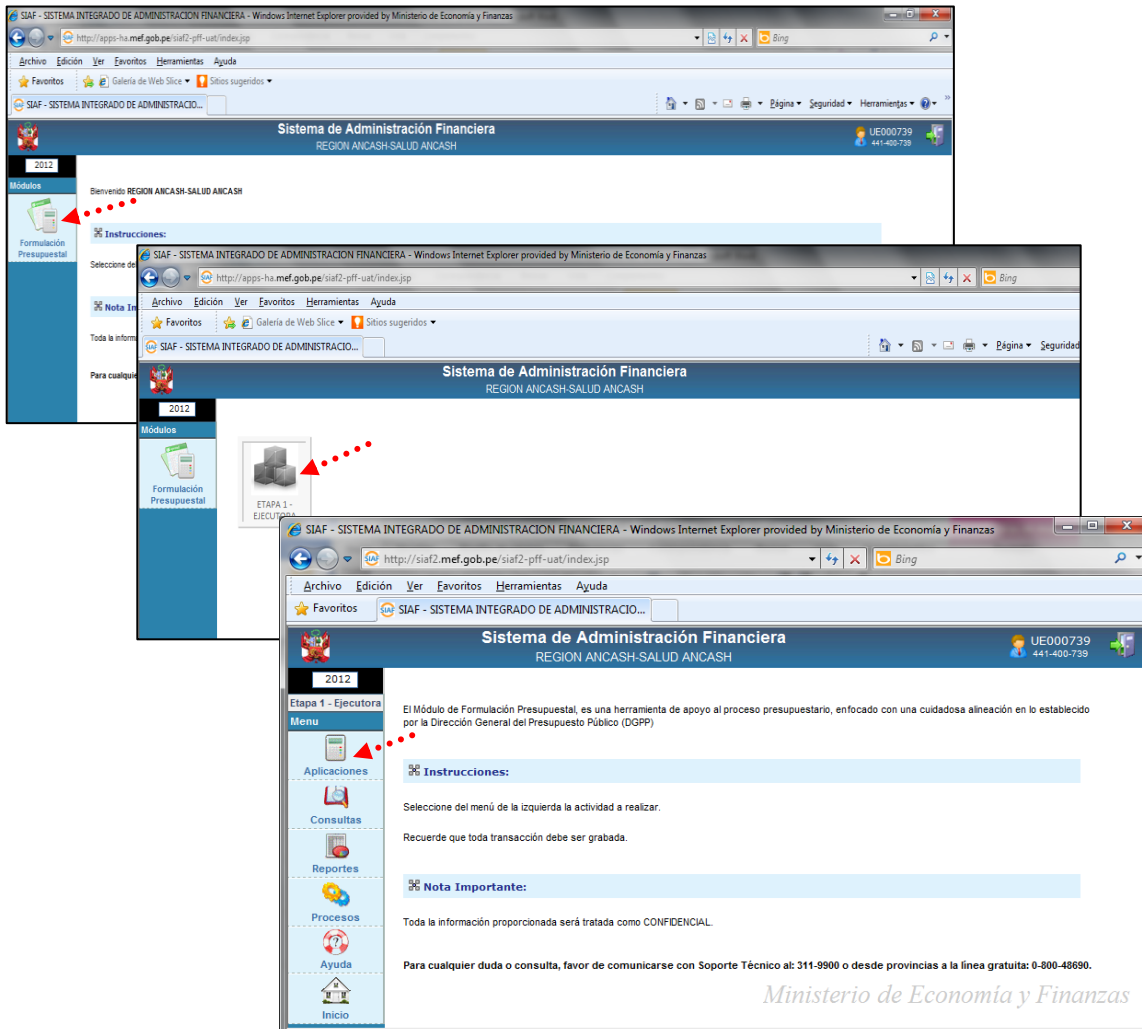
SIAF - SISTEMA INTEGRADO DE ADMINISTRACION FINANCIERA - Windows Internet Explorer provided by Ministerio de Economía y Finanzas

http://apps-ha.mef.gob.pe/siaf2-pff-uat/index.jsp

Bing

Archivo Edición Ver Favoritos Herramientas Ayuda

Favoritos Galería de Web Slice Sitios sugeridos

SIAF - SISTEMA INTEGRADO DE ADMINISTRACIO...

Página Seguridad Herramientas

Sistema de Administración Financiera
REGION ANCASH-SALUD ANCASH

UE000739
441-400-739

2012

Módulos

Formulación Presupuestal

Bienvenido REGION ANCASH-SALUD ANCASH

Instrucciones:

Seleccione de

Nota Im

Toda la inform

Para cualqui

SIAF - SISTEMA INTEGRADO DE ADMINISTRACION FINANCIERA - Windows Internet Explorer provided by Ministerio de Economía y Finanzas

http://apps-ha.mef.gob.pe/siaf2-pff-uat/index.jsp

Bing

Archivo Edición Ver Favoritos Herramientas Ayuda

Favoritos Galería de Web Slice Sitios sugeridos

SIAF - SISTEMA INTEGRADO DE ADMINISTRACIO...

Página Seguridad

Sistema de Administración Financiera
REGION ANCASH-SALUD ANCASH

2012

Módulos

Formulación Presupuestal

ETAPA 1 - EJECUTORA

SIAF - SISTEMA INTEGRADO DE ADMINISTRACION FINANCIERA - Windows Internet Explorer provided by Ministerio de Economía y Finanzas

http://siaf2.mef.gob.pe/siaf2-pff-uat/index.jsp

Bing

Archivo Edición Ver Favoritos Herramientas Ayuda

Favoritos SIAF - SISTEMA INTEGRADO DE ADMINISTRACIO...

Sistema de Administración Financiera
REGION ANCASH-SALUD ANCASH

UE000739
441-400-739

2012

Etapa 1 - Ejecutora

Menu

Aplicaciones

Consultas

Reportes

Procesos

Ayuda

Inicio

El Módulo de Formulación Presupuestal, es una herramienta de apoyo al proceso presupuestario, enfocado con una cuidadosa alineación en lo establecido por la Dirección General del Presupuesto Público (DGPP)

Instrucciones:

Seleccione del menú de la izquierda la actividad a realizar.

Recuerde que toda transacción debe ser grabada.

Nota Importante:

Toda la información proporcionada será tratada como CONFIDENCIAL.

Para cualquier duda o consulta, favor de comunicarse con Soporte Técnico al: 311-9900 o desde provincias a la línea gratuita: 0-800-48690.

Ministerio de Economía y Finanzas